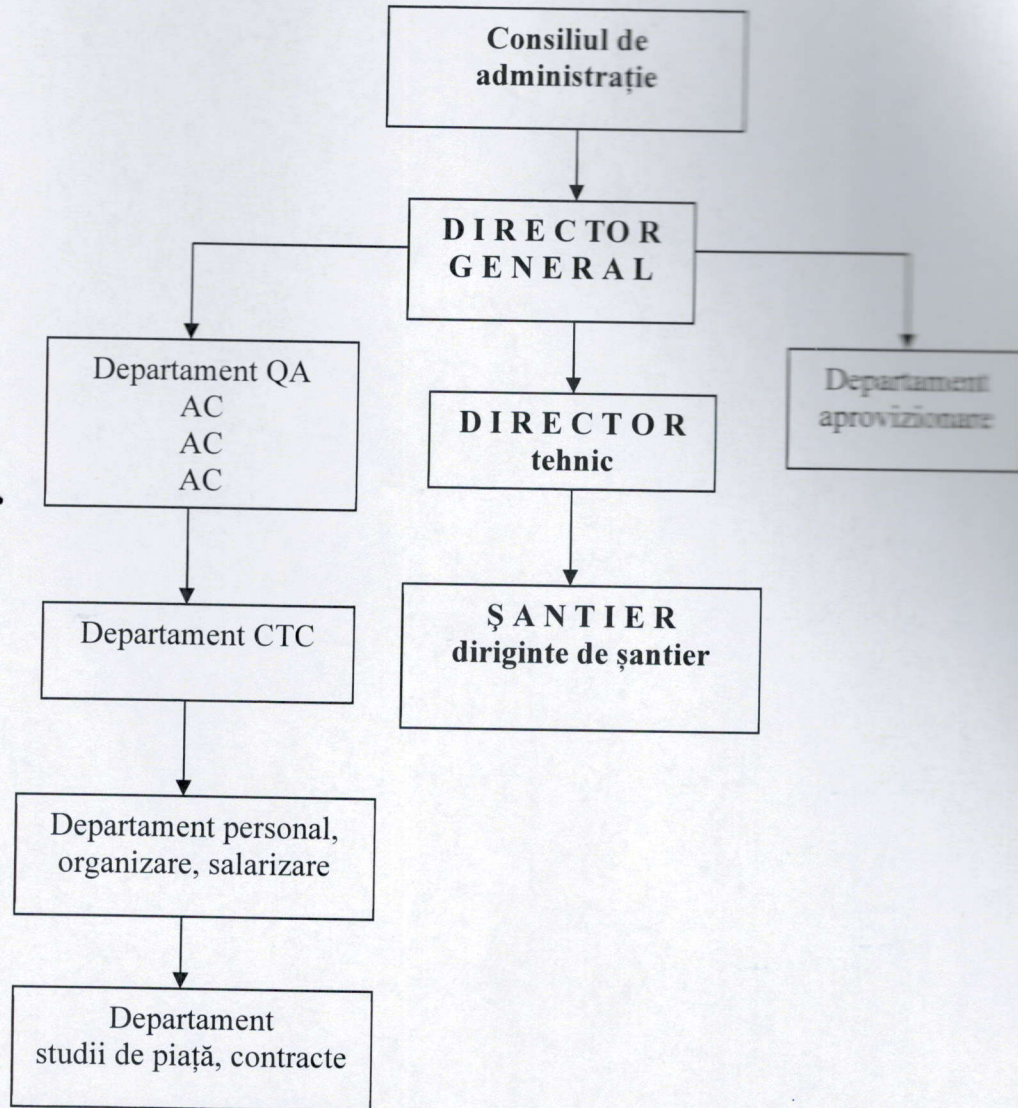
Consiliul de administrație

DIRECTOR GENERAL

Departament QA
AC
AC
AC

DIRECTOR
tehnic

Departament aprovizionare

Departament CTC

ȘANTIER
diriginte de șantier

Departament personal, organizare, salarizare

Departament
studii de piață, contracte